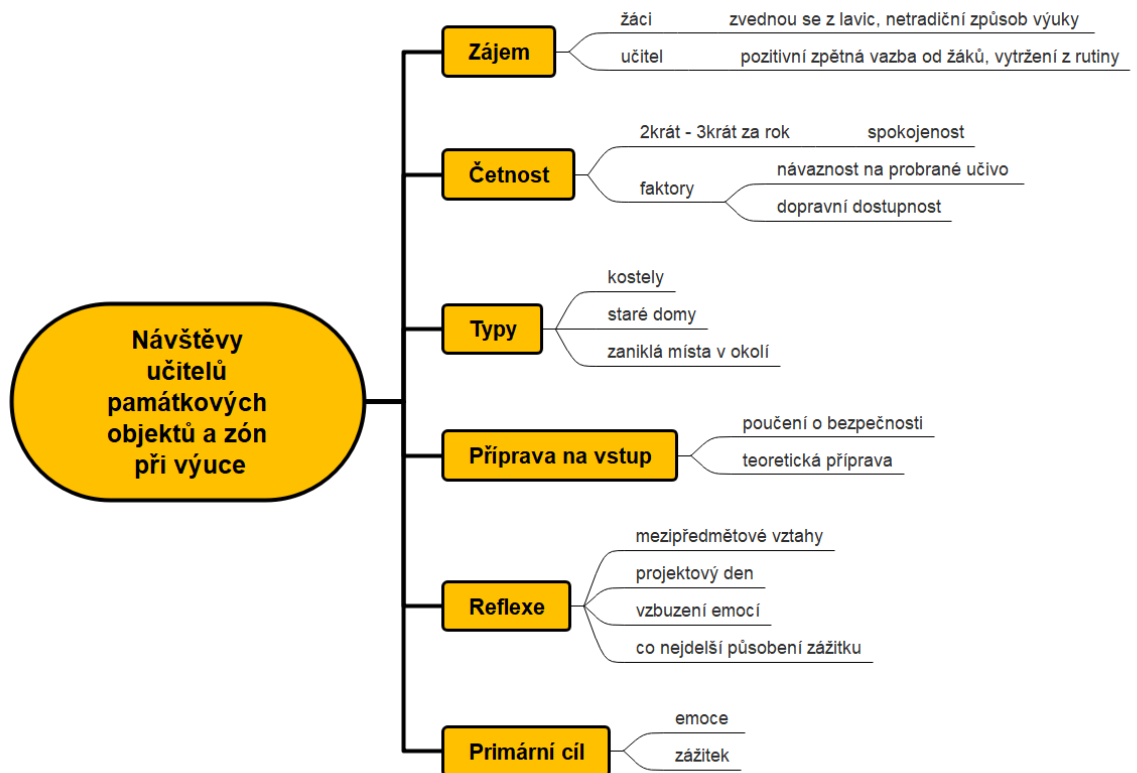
Návštěvy učitelů památkových objektů a zón při výuce

Zájem
žáci
zvednou se z lavic, netradiční způsob výuky
učitel
pozitivní zpětná vazba od žáků, vytržení z rutiny

Četnost
2krát - 3krát za rok
spokojenost
faktory
návaznost na probrané učivo
dopravní dostupnost

Typy
kostely
staré domy
zaniklá místa v okolí

Příprava na vstup
poučení o bezpečnosti
teoretická příprava

Reflexe
mezipředmětové vztahy
projektový den
vzbuzení emocí
co nejdelší působení zážitku

Primární cíl
emoce
zážitek